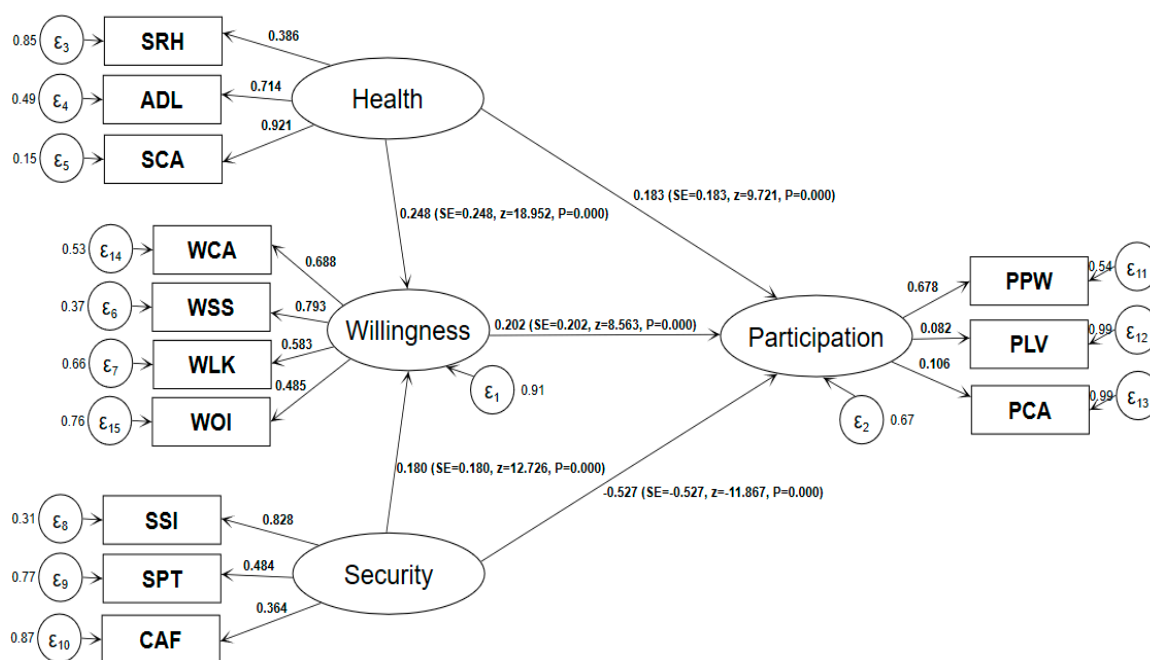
0.85 $\varepsilon_3$ SRH
0.386
0.49 $\varepsilon_4$ ADL
0.714
Health
0.921
0.15 $\varepsilon_5$ SCA

0.248 (SE=0.248, z=18.952, P=0.000)
0.183 (SE=0.183, z=9.721, P=0.000)

0.53 $\varepsilon_{14}$ WCA
0.688
0.37 $\varepsilon_6$ WSS
0.793
Willingness
0.583
0.66 $\varepsilon_7$ WLK
0.485
0.76 $\varepsilon_{15}$ WOI
$\varepsilon_1$ 0.91

0.202 (SE=0.202, z=8.563, P=0.000)

Participation
$\varepsilon_2$ 0.67

0.678 PPW 0.54 $\varepsilon_{11}$
0.082 PLV 0.99 $\varepsilon_{12}$
0.106 PCA 0.99 $\varepsilon_{13}$

0.180 (SE=0.180, z=12.726, P=0.000)
-0.527 (SE=-0.527, z=-11.867, P=0.000)

0.31 $\varepsilon_8$ SSI
0.828
0.77 $\varepsilon_9$ SPT
0.484
Security
0.364
0.87 $\varepsilon_{10}$ CAF